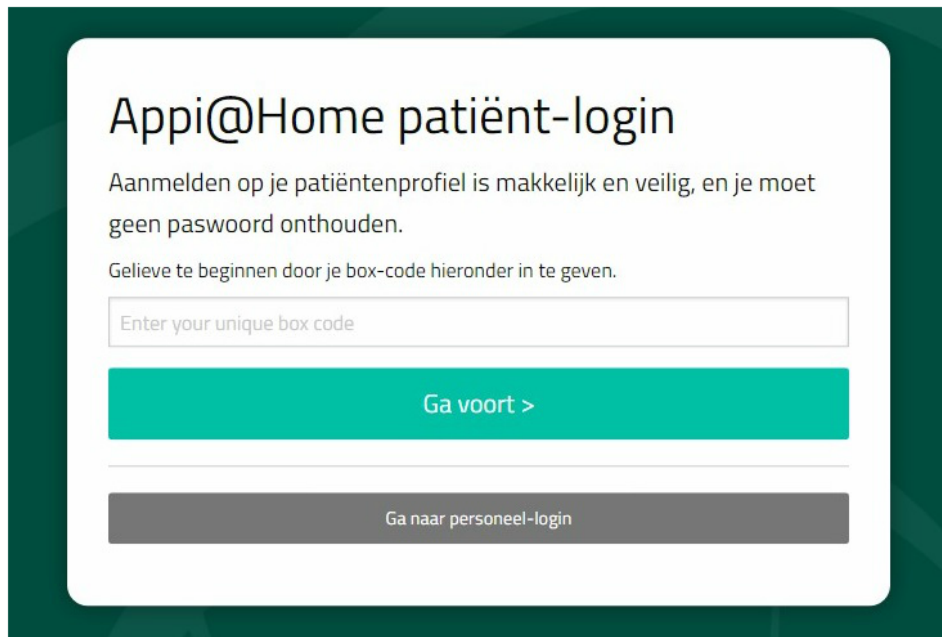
Appi@Home patiënt-login

Aanmelden op je patiëntenprofiel is makkelijk en veilig, en je moet geen paswoord onthouden.

Gelieve te beginnen door je box-code hieronder in te geven.

Enter your unique box code

Ga voort >

Ga naar personeel-login